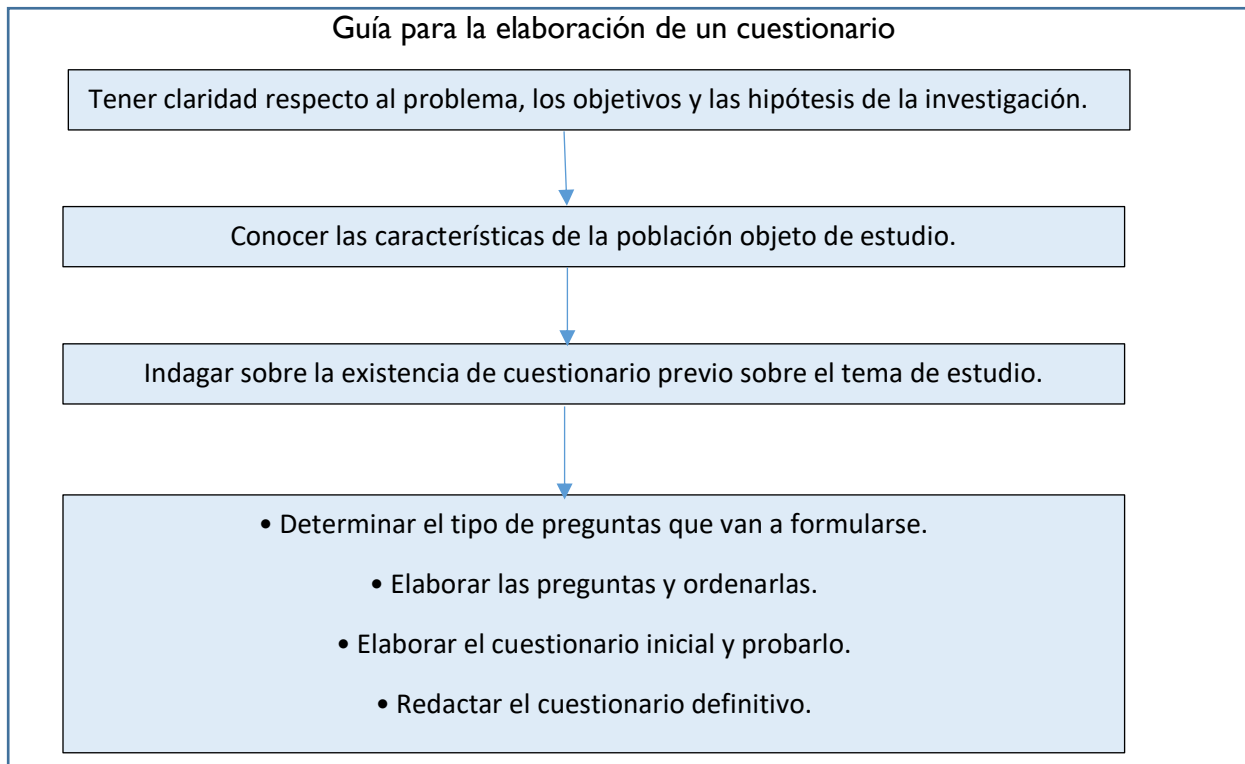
Guía para la elaboración de un cuestionario

Tener claridad respecto al problema, los objetivos y las hipótesis de la investigación.

Conocer las características de la población objeto de estudio.

Indagar sobre la existencia de cuestionario previo sobre el tema de estudio.

• Determinar el tipo de preguntas que van a formularse.

• Elaborar las preguntas y ordenarlas.

• Elaborar el cuestionario inicial y probarlo.

• Redactar el cuestionario definitivo.